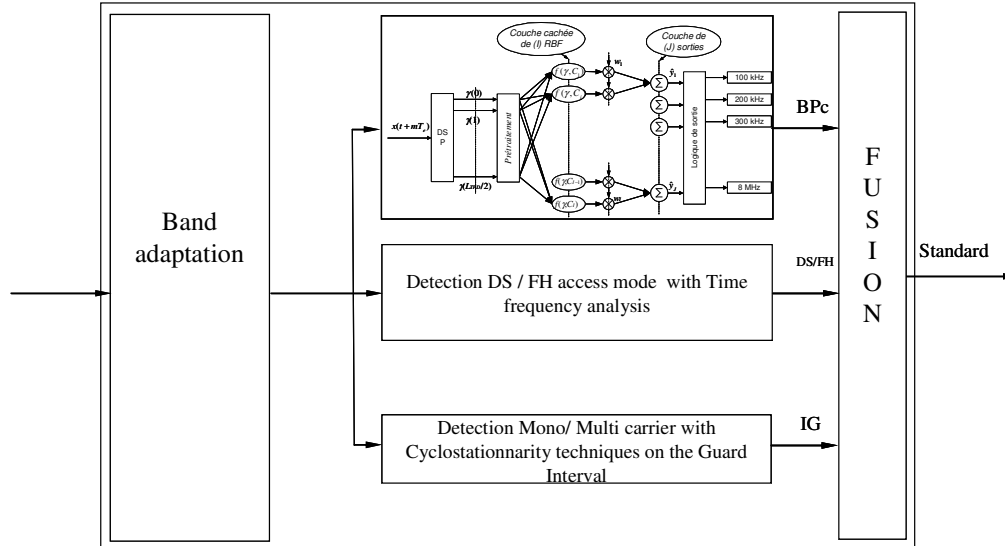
Band adaptation

Couche cachée de (I) RBF

Couche de (J) sorties

$x(t+mT_e)$

DS P

$\gamma(0)$

$\gamma(1)$

$\gamma(L_{fft}/2)$

Prétraitement

$f(\gamma, C_1)$

$f(\gamma, C_2)$

$f(\gamma, C_{I-1})$

$f(\gamma, C_I)$

$w_1$

$w_{IJ}$

$\Sigma$

$\Sigma$

$\Sigma$

$\Sigma$

$\hat{y}_1$

$\hat{y}_J$

Logique de sortie

100 kHz

200 kHz

300 kHz

8 MHz

BPc

Detection DS / FH access mode with Time frequency analysis

DS/FH

Detection Mono/ Multi carrier with Cyclostationnarity techniques on the Guard Interval

IG

F U S I O N

Standard